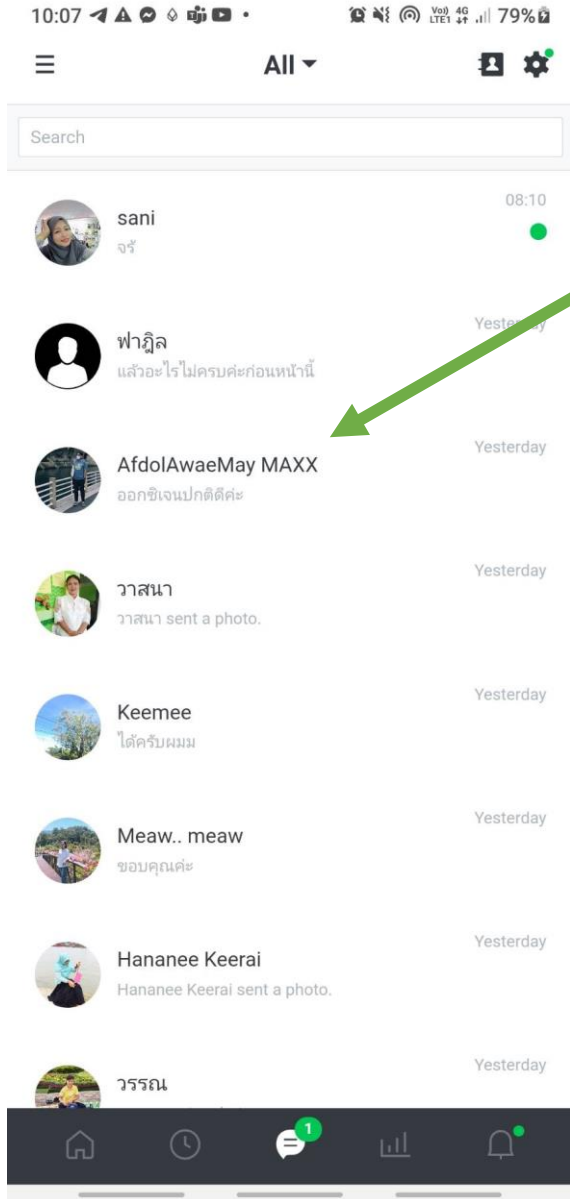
10:07

Vo) 4G LTE1 79%

All

Search

sani
จรี
08:10

ฟาฎิล
แล้วอะไรไม่ครบค่ะก่อนหน้านี้
Yesterday

AfdolAwaeMay MAXX
ออกซิเจนปกติดีค่ะ
Yesterday

วาสนา
วาสนา sent a photo.
Yesterday

Keemee
ได้ครับผมม
Yesterday

Meaw.. meaw
ขอบคุณค่ะ
Yesterday

Hananee Keerai
Hananee Keerai sent a photo.
Yesterday

วรรณ
Yesterday

1